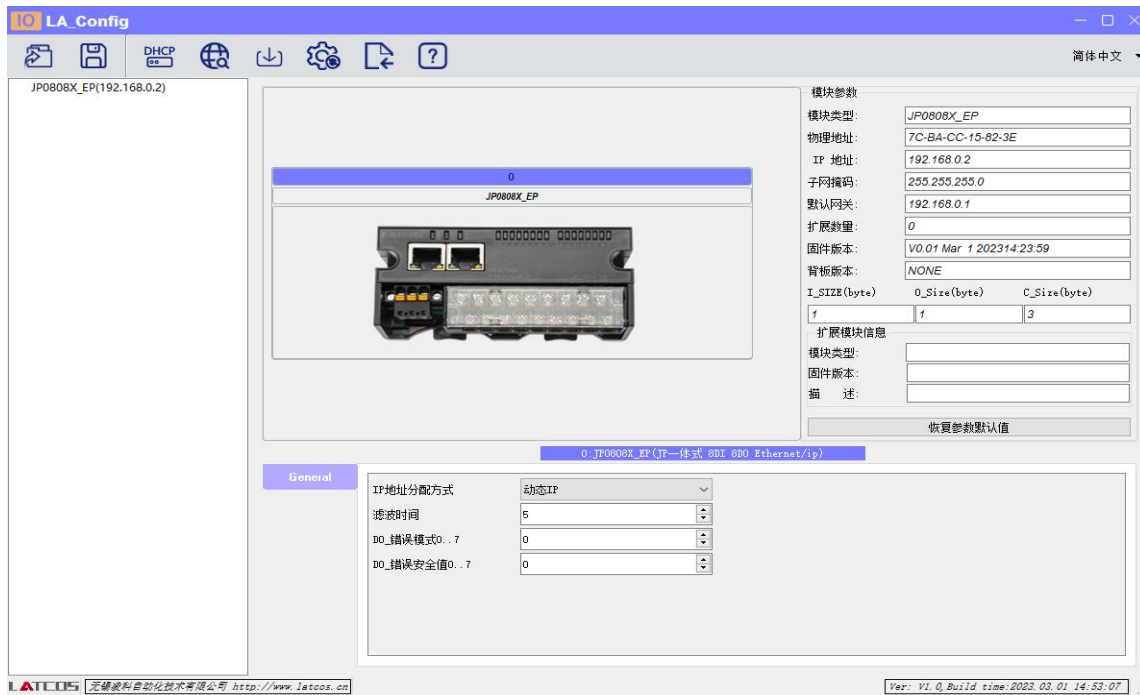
IO LA_Config

DHCP

简体中文

JP0808X_EP(192.168.0.2)

0
JP0808X_EP

模块参数
模块类型: JP0808X_EP
物理地址: 7C-BA-CC-15-82-3E
IP 地址: 192.168.0.2
子网掩码: 255.255.255.0
默认网关: 192.168.0.1
扩展数量: 0
固件版本: V0.01 Mar 1 202314:23:59
背板版本: NONE

| I_SIZE(byte) | O_Size(byte) | C_Size(byte) |
|---|---|---|
| 1 | 1 | 3 |

扩展模块信息
模块类型:
固件版本:
描 述:

恢复参数默认值

0:JP0808X_EP(JP一体式 8DI 8DO Ethernet/ip)

General

IP地址分配方式 动态IP
滤波时间 5
DO_错误模式0..7 0
DO_错误安全值0..7 0

LATCOS 无锡凌科自动化技术有限公司 http://www.latcos.cn

Ver: V1.0,Build time:2023.03.01 14:53:07